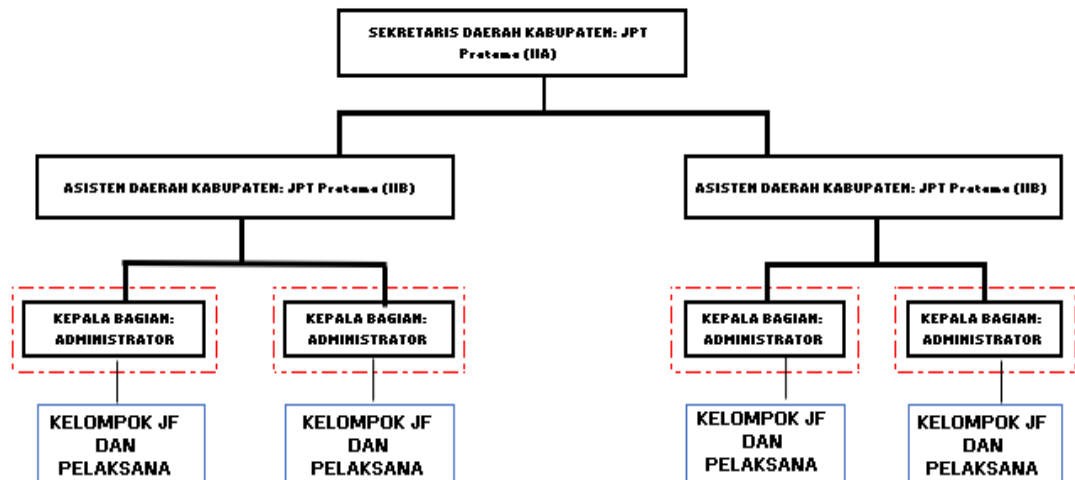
SEKRETARIS DAERAH KABUPATEN: JPT Pratama (IIA)

ASISTEN DAERAH KABUPATEN: JPT Pratama (IIB)

ASISTEN DAERAH KABUPATEN: JPT Pratama (IIB)

KEPALA BAGIAN: ADMINISTRATOR

KEPALA BAGIAN: ADMINISTRATOR

KEPALA BAGIAN: ADMINISTRATOR

KEPALA BAGIAN: ADMINISTRATOR

KELOMPOK JF DAN PELAKSANA

KELOMPOK JF DAN PELAKSANA

KELOMPOK JF DAN PELAKSANA

KELOMPOK JF DAN PELAKSANA